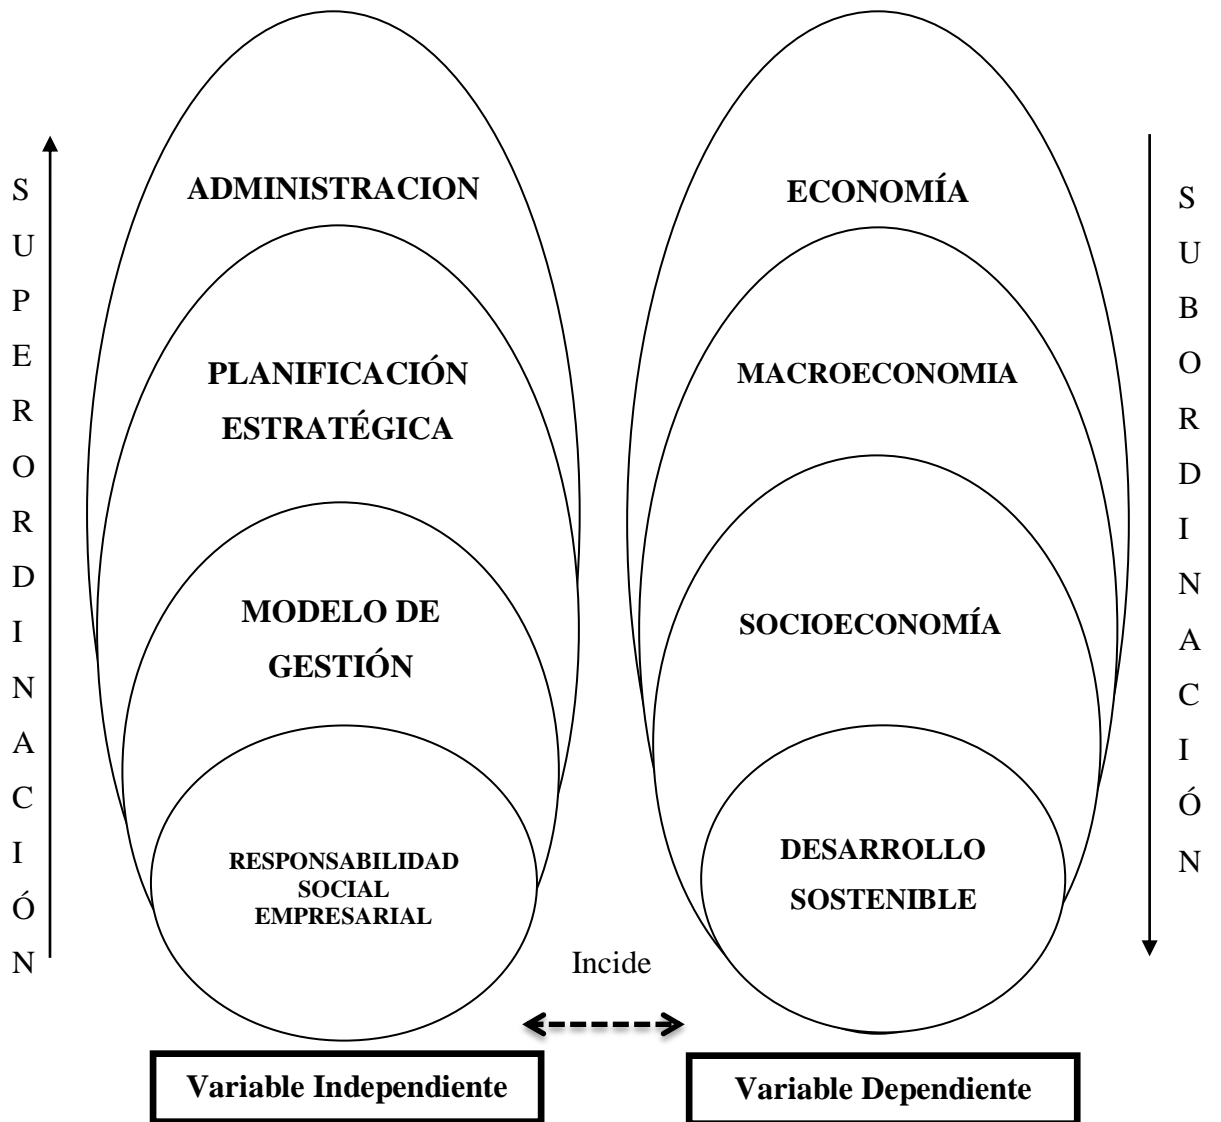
S
U
P
E
R
O
R
D
I
N
A
C
I
Ó
N

ADMINISTRACION

PLANIFICACIÓN ESTRATÉGICA

MODELO DE GESTIÓN

RESPONSABILIDAD SOCIAL EMPRESARIAL

ECONOMÍA

MACROECONOMIA

SOCIOECONOMÍA

DESARROLLO SOSTENIBLE

S
U
B
O
R
D
I
N
A
C
I
Ó
N

Incide

Variable Independiente

Variable Dependiente